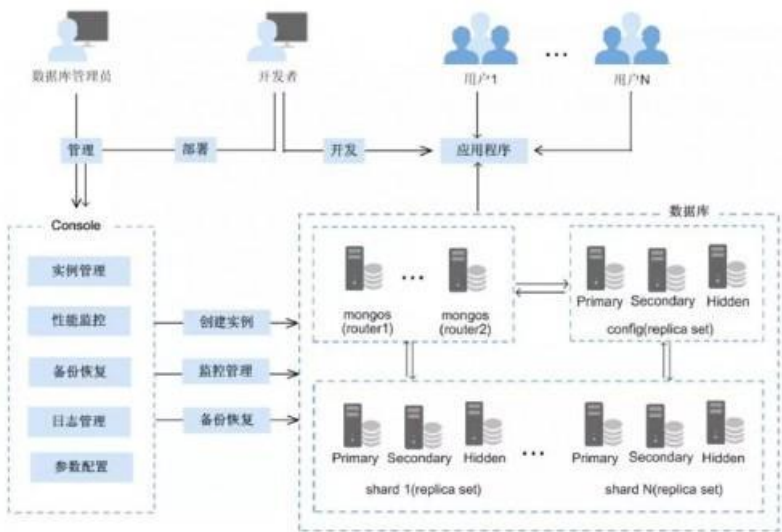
数据库管理员

开发者

用户1

...

用户N

管理

部署

开发

应用程序

数据库

Console

实例管理

性能监控

备份恢复

日志管理

参数配置

创建实例

监控管理

备份恢复

mongos (router1)

...

mongos (router2)

Primary

Secondary

Hidden

config(replica set)

Primary

Secondary

Hidden

shard 1(replica set)

...

Primary

Secondary

Hidden

shard N(replica set)